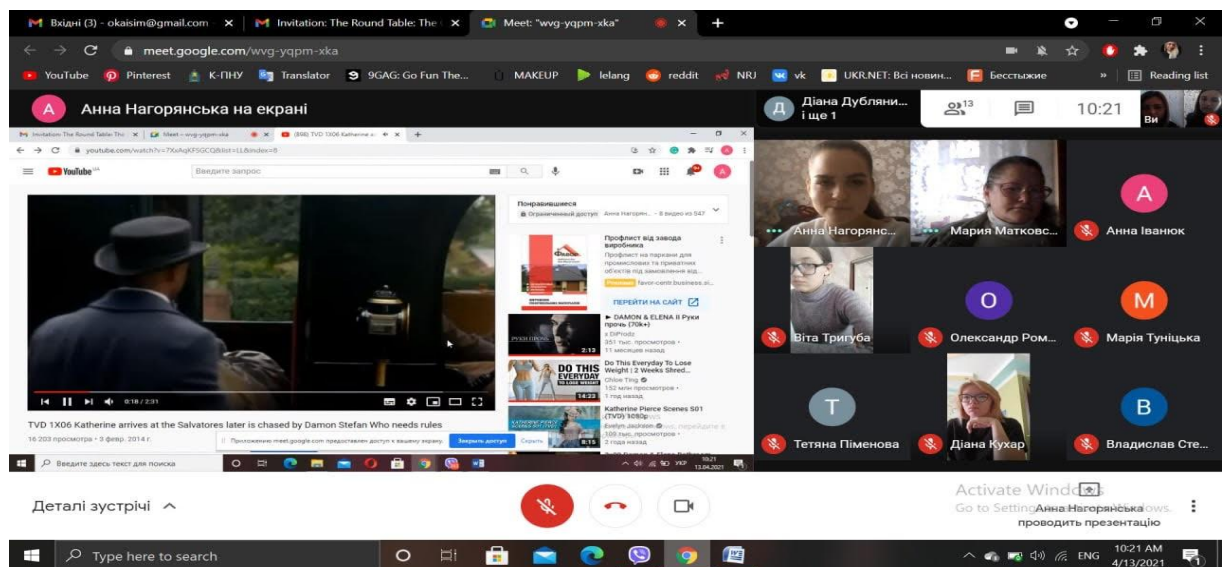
Вхідні (3) - okaisim@gmail.com ×
Invitation: The Round Table: The ×
Meet: "wvg-yqpm-xka" ×
meet.google.com/wvg-yqpm-xka
YouTube Pinterest К-ПНУ Translator 9GAG: Go Fun The... MAKEUP lelang reddit NRJ vk UKR.NET: Всі новин... Бесстыжие » Reading list

А Анна Нагорянська на екрані
Д Діана Дубляни... і ще 1
13
10:21
Ви

Invitation The Round Table: The × Meet – wvg-yqpm-xka × (898) TVD 1X06 Katherine a... × +
youtube.com/watch?v=7XxAqKFSGCQ&list=LL&index=8
YouTube UA
Введите запрос
Понравившиеся
Ограниченный доступ Анна Нагорян... • 8 видео из 547
Профлист від завода виробника
Профлист на паркани для промисловості та приватних об'єктів під замовлення від...
Реклама favor-centr.business.si...
ПЕРЕЙТИ НА САЙТ
► DAMON & ELENA II Руки прочь (70k+)
a DiProdz
351 тыс. просмотров •
11 месяцев назад
2:13
DO THIS EVERYDAY
Do This Everyday To Lose Weight | 2 Weeks Shred...
Chloe Ting
152 млн просмотров •
1 год назад
14:23
Katherine Pierce Scenes S01 (TVD) 1080p
Evelyn Jackson
100 тыс. просмотров •
3 года назад
8:15
0:18 / 2:31
TVD 1X06 Katherine arrives at the Salvatores later is chased by Damon Stefan Who needs rules
16 203 просмотра • 0 февр. 2014 г.
Приложению meet.google.com предоставлен доступ к вашему экрану. Закрыть доступ Скрыть
Введите здесь текст для поиска
10:21 13.04.2021

Анна Нагорянс...
Мария Матковс...
А Анна Іванюк
Віта Тригуба
О Олександр Ром...
М Марія Туніцька
Т Тетяна Піменова
Діана Кухар
В Владислав Сте...

Деталі зустрічі
Activate Windows
Go to Settings to activate Windows.
Анна Нагорянська
проводить презентацію

Type here to search
ENG 10:21 AM 4/13/2021